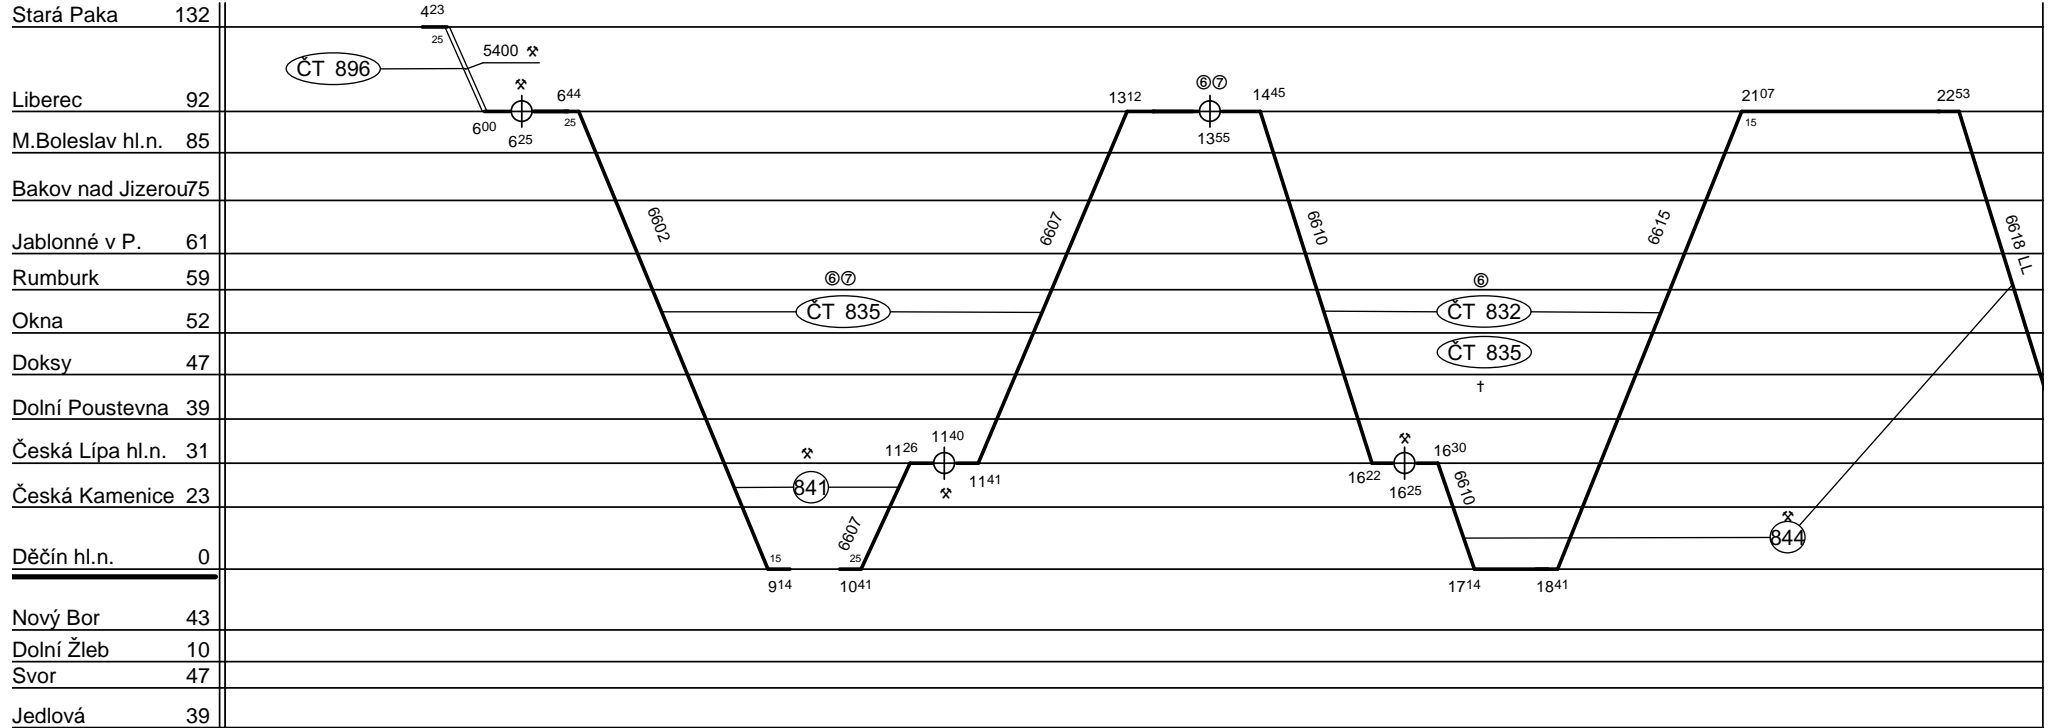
Stará Paka 132
Liberec 92
M.Boleslav hl.n. 85
Bakov nad Jizerou75
Jablonné v P. 61
Rumburk 59
Okna 52
Doksy 47
Dolní Poustevna 39
Česká Lípa hl.n. 31
Česká Kamenice 23
Děčín hl.n. 0
Nový Bor 43
Dolní Žleb 10
Svor 47
Jedlová 39

$4^{23}$
25
5400 ⚒
ČT 896
⚒
$6^{00}$
$6^{25}$
$6^{44}$
25
6602
⑥⑦
ČT 835
⚒
841
15
$9^{14}$
6607
25
$10^{41}$
$11^{26}$
$11^{40}$
⚒
$11^{41}$
6607
$13^{12}$
⑥⑦
$13^{55}$
$14^{45}$
6610
⑥
ČT 832
ČT 835
†
⚒
$16^{22}$
$16^{25}$
$16^{30}$
6610
$17^{14}$
$18^{41}$
⚒
844
6615
$21^{07}$
15
$22^{53}$
6618 LL